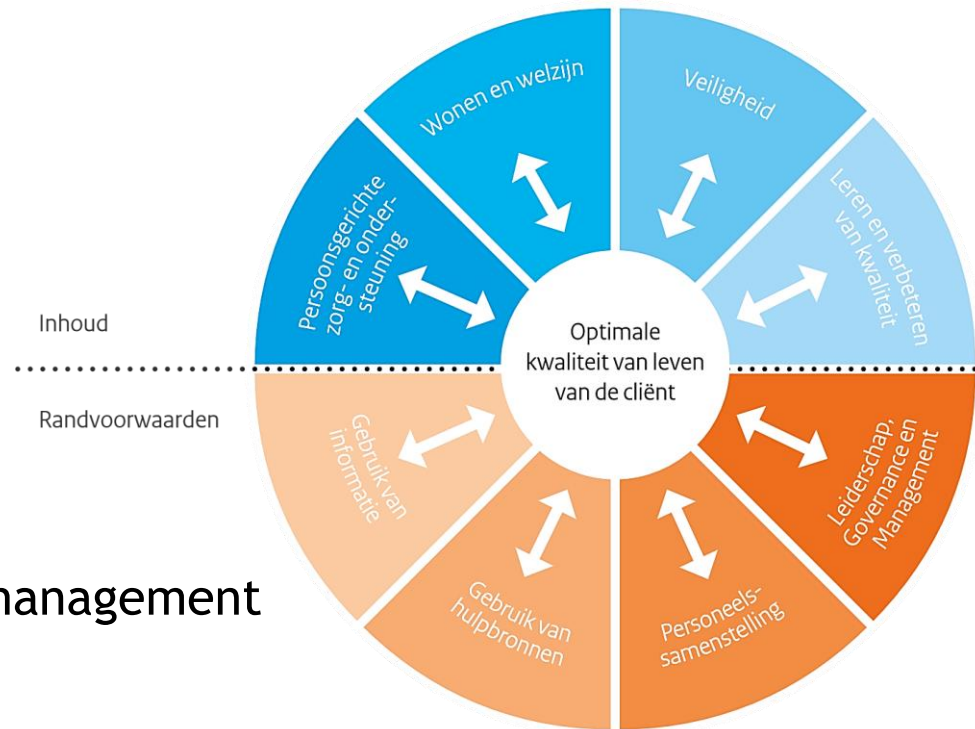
Inhoud

Randvoorwaarden

Persoonsgerichte zorg- en ondersteuning

Wonen en welzijn

Veiligheid

Leren en verbeteren van kwaliteit

Optimale kwaliteit van leven van de cliënt

Gebruik van informatie

Leiderschap, Governance en Management

Gebruik van hulpbronnen

Personeelssamenstelling

nanagement